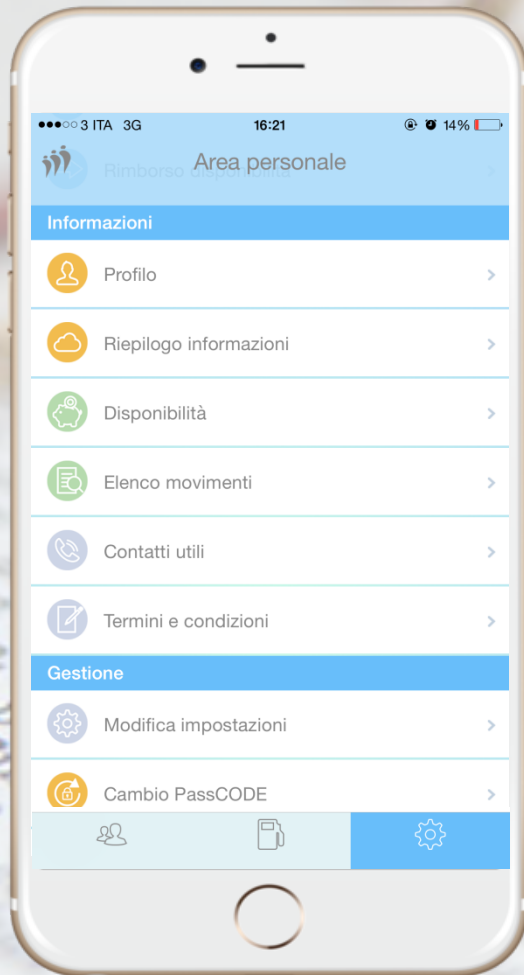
●●●○○ 3 ITA 3G 16:21 14%

Area personale

Rimborso disponibilità

Informazioni

Profilo

Riepilogo informazioni

Disponibilità

Elenco movimenti

Contatti utili

Termini e condizioni

Gestione

Modifica impostazioni

Cambio PassCODE